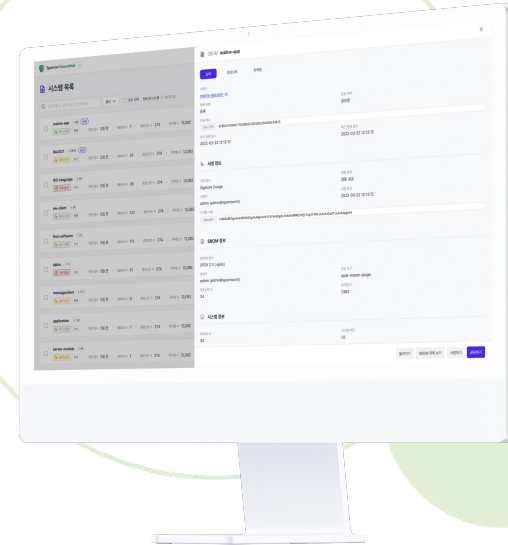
SparrowSecureMap

시스템 목록

mafine-app

BUZZ21

BIG language

eo-client

front-software

apiro

messagebird

application

server-module

SBOM mafine-app

×

서명 정보

SBOM 정보

시스템 정보

2022-03-22 12:12:12

2022-03-22 12:12:12

Sparrow Design

admin (admin@sparrow.io)

SPDX 2.3 (JSON)

admin (admin@sparrow.io)

34

1,560

34

1.0